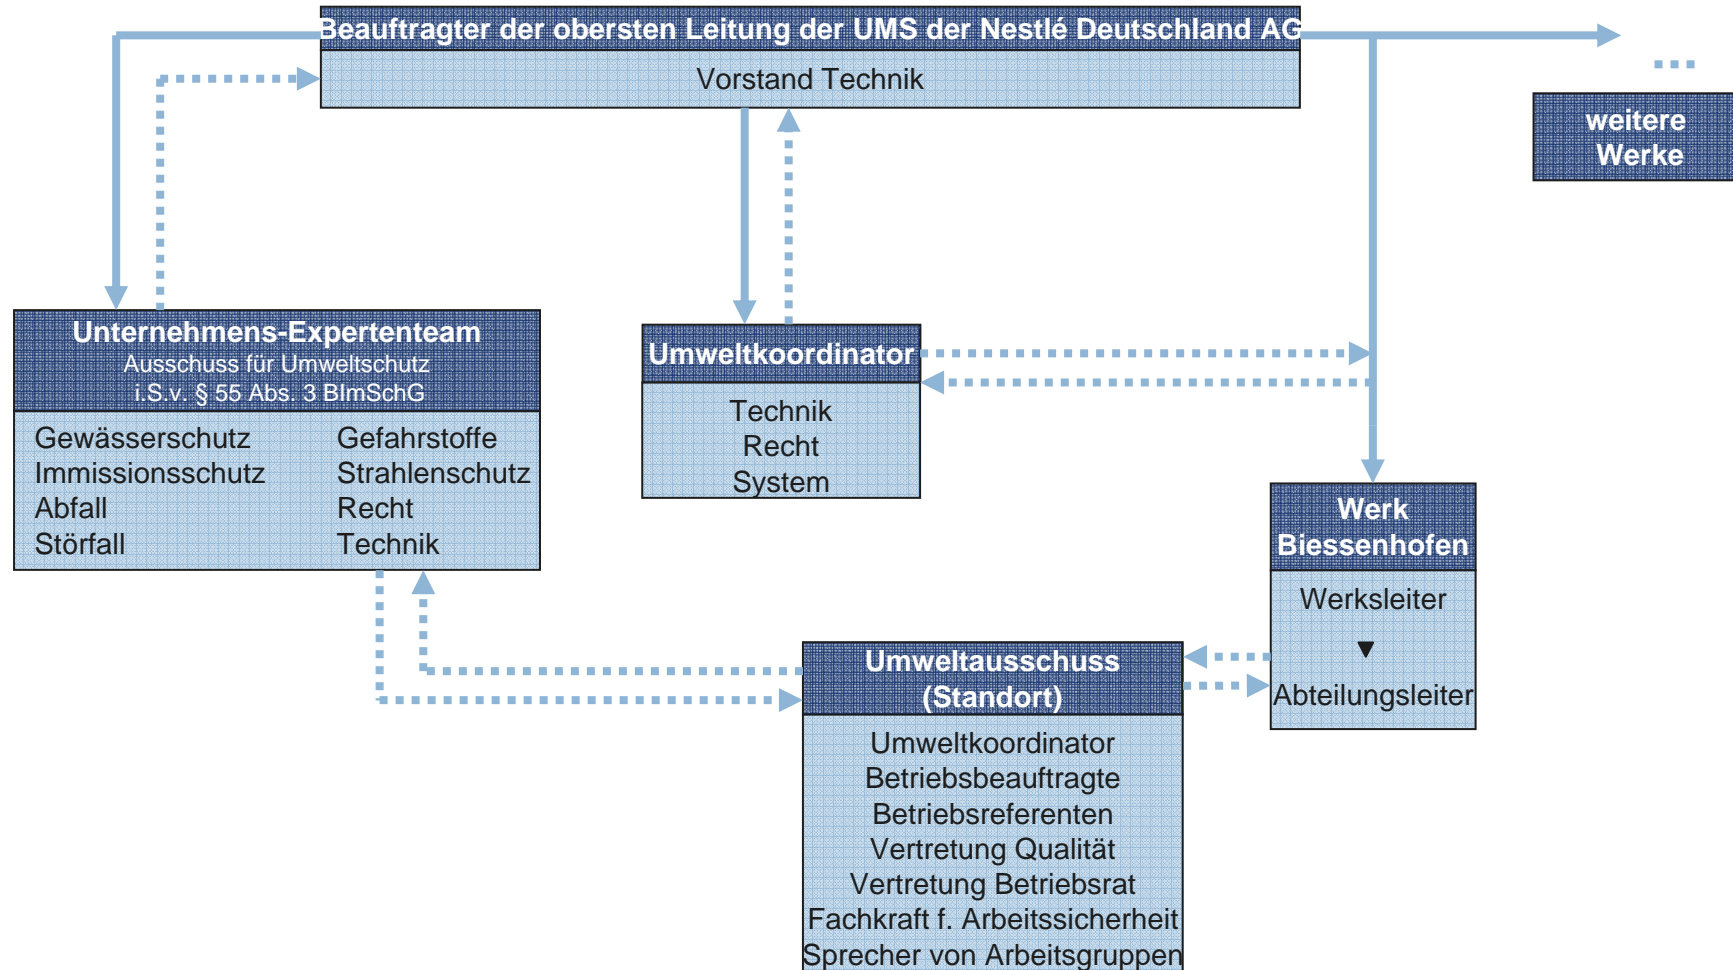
Beauftragter der obersten Leitung der UMS der Nestlé Deutschland AG
Vorstand Technik

...

weitere Werke

Unternehmens-Expertenteam
Ausschuss für Umweltschutz
i.S.v. § 55 Abs. 3 BImSchG

Gewässerschutz
Immissionsschutz
Abfall
Störfall

Gefahrstoffe
Strahlenschutz
Recht
Technik

Umweltkoordinator
Technik
Recht
System

Werk Biessenhofen
Werksleiter
▼
Abteilungsleiter

Umweltausschuss (Standort)
Umweltkoordinator
Betriebsbeauftragte
Betriebsreferenten
Vertretung Qualität
Vertretung Betriebsrat
Fachkraft f. Arbeitssicherheit
Sprecher von Arbeitsgruppen